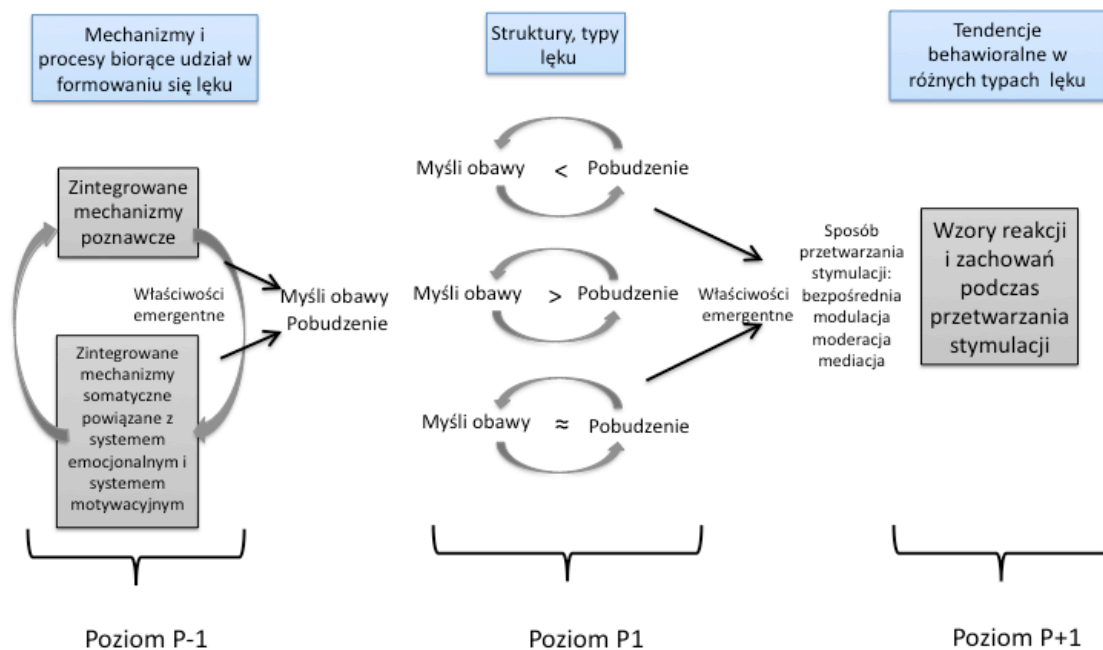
Mechanizmy i procesy biorące udział w formowaniu się lęku

Struktury, typy lęku

Tendencje behawioralne w różnych typach lęku

Zintegrowane mechanizmy poznawcze

Właściwości emergentne

Zintegrowane mechanizmy somatyczne powiązane z systemem emocjonalnym i systemem motywacyjnym

Myśli obawy
Pobudzenie

Myśli obawy $<$ Pobudzenie

Myśli obawy $>$ Pobudzenie

Myśli obawy $\approx$ Pobudzenie

Właściwości emergentne

Sposób przetwarzania stymulacji: bezpośrednia modulacja moderacja mediacja

Wzory reakcji i zachowań podczas przetwarzania stymulacji

Poziom P-1

Poziom P1

Poziom P+1